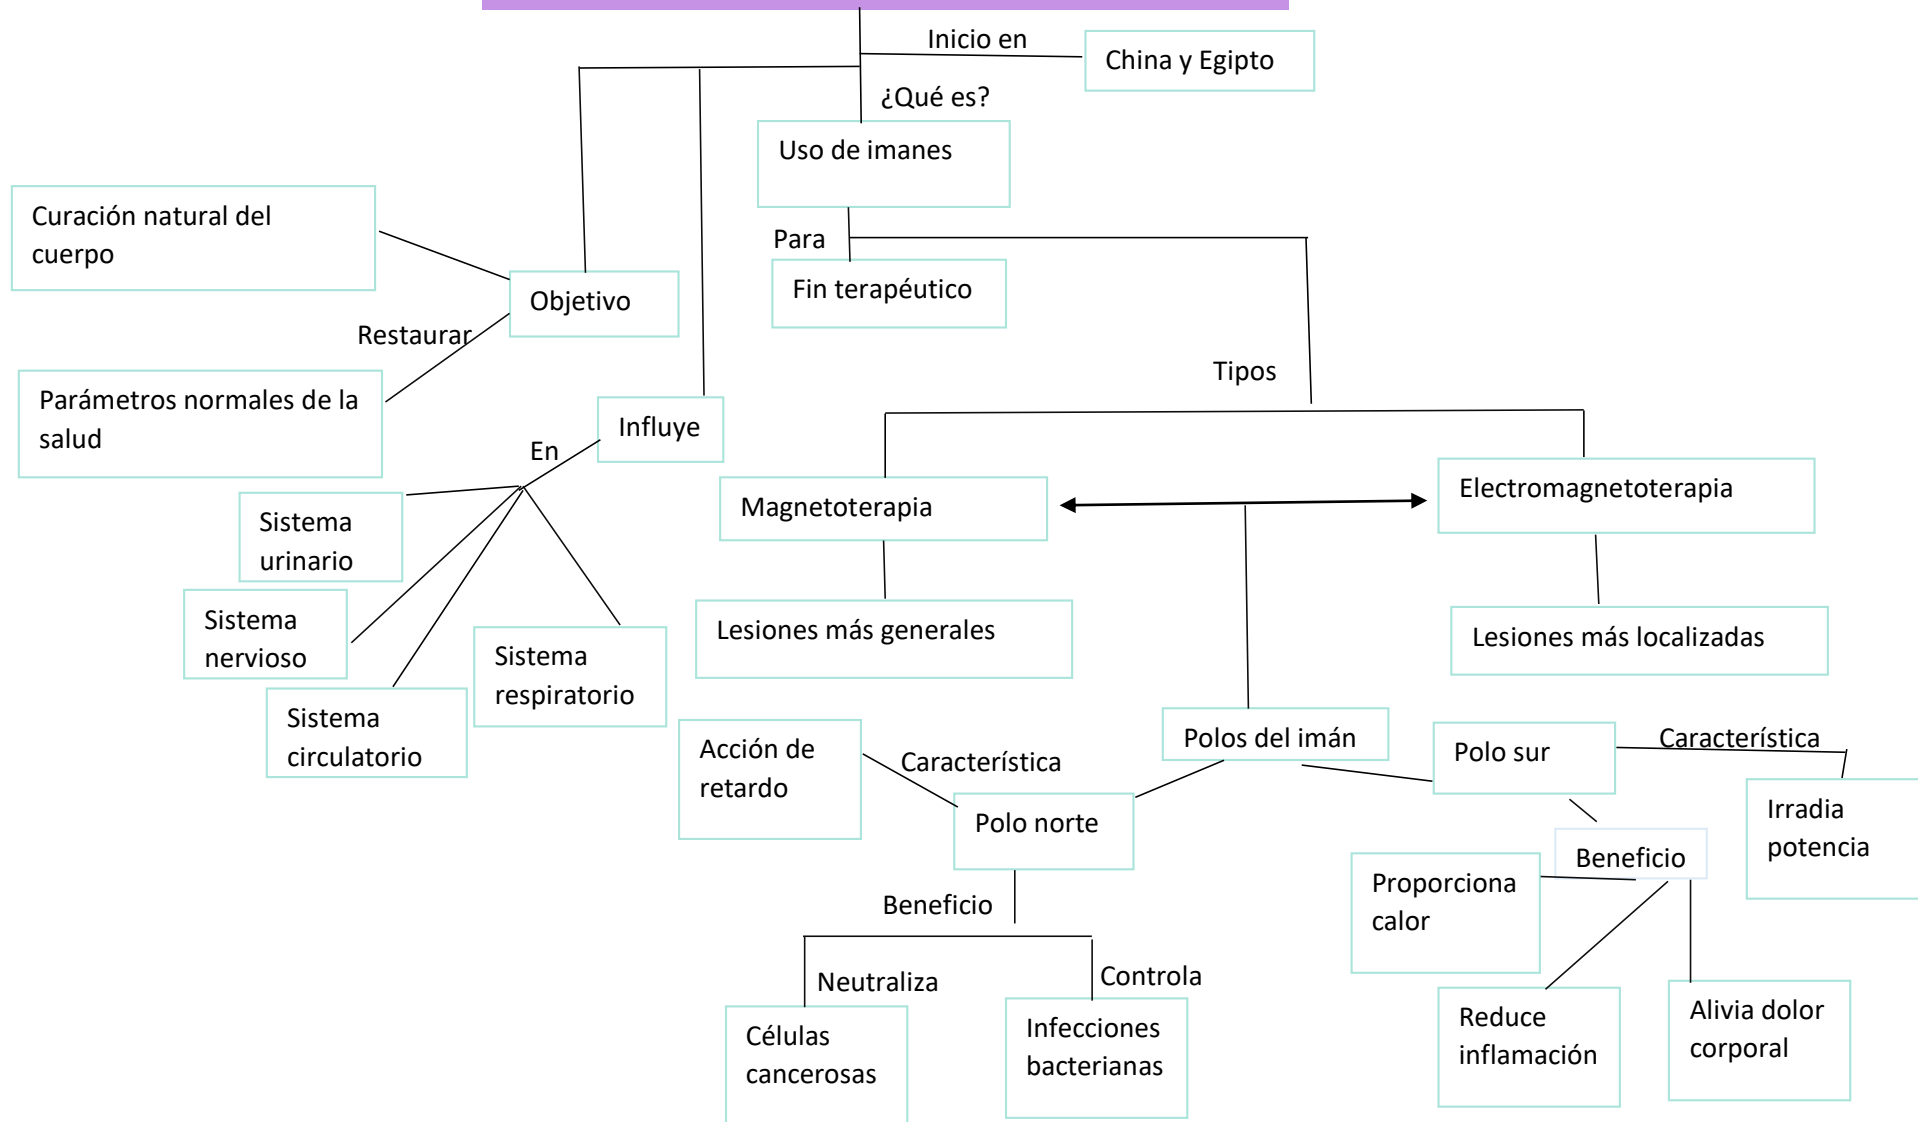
Inicio en

China y Egipto

¿Qué es?

Uso de imanes

Para

Fin terapéutico

Curación natural del cuerpo

Objetivo

Restaurar

Parámetros normales de la salud

Influye

En

Sistema urinario

Sistema nervioso

Sistema circulatorio

Sistema respiratorio

Tipos

Magnetoterapia

Electromagnetoterapia

Lesiones más generales

Lesiones más localizadas

Polos del imán

Acción de retardo

Característica

Polo norte

Beneficio

Neutraliza

Controla

Células cancerosas

Infecciones bacterianas

Polo sur

Característica

Irradia potencia

Beneficio

Proporciona calor

Reduce inflamación

Alivia dolor corporal